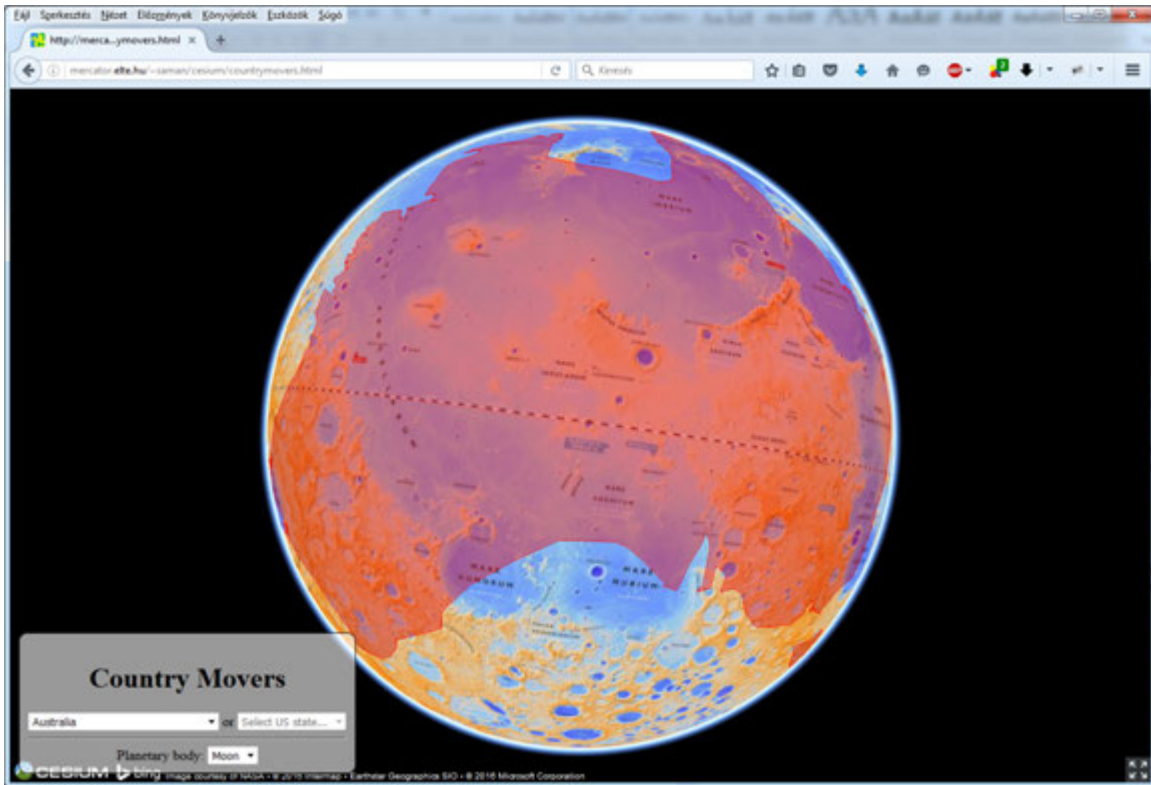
Fájl Szerkesztés Nézet Előzmények Könyvjelzők Eszközök Súgó

http://merca...ymovers.html ×

mercator.elte.hu/~saman/cesium/countrymovers.html

Keresés

MARE
NUBIUM

Country Movers

Australia or Select US state...

Planetary body: Moon

CESIUM bing Image courtesy of NASA • © 2016 Intermap • Earthstar Geographics SIO • © 2016 Microsoft Corporation